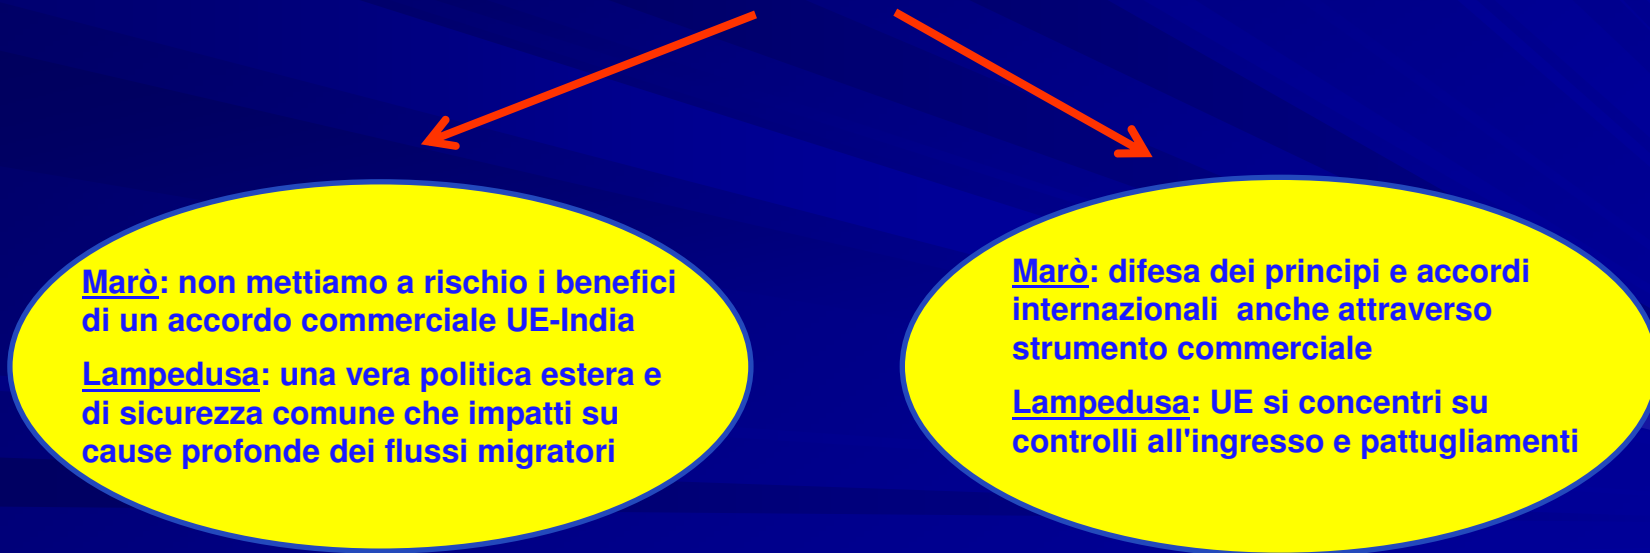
Marò: non mettiamo a rischio i benefici di un accordo commerciale UE-India

Lampedusa: una vera politica estera e di sicurezza comune che impatti su cause profonde dei flussi migratori

Marò: difesa dei principi e accordi internazionali anche attraverso strumento commerciale

Lampedusa: UE si concentri su controlli all'ingresso e pattugliamenti